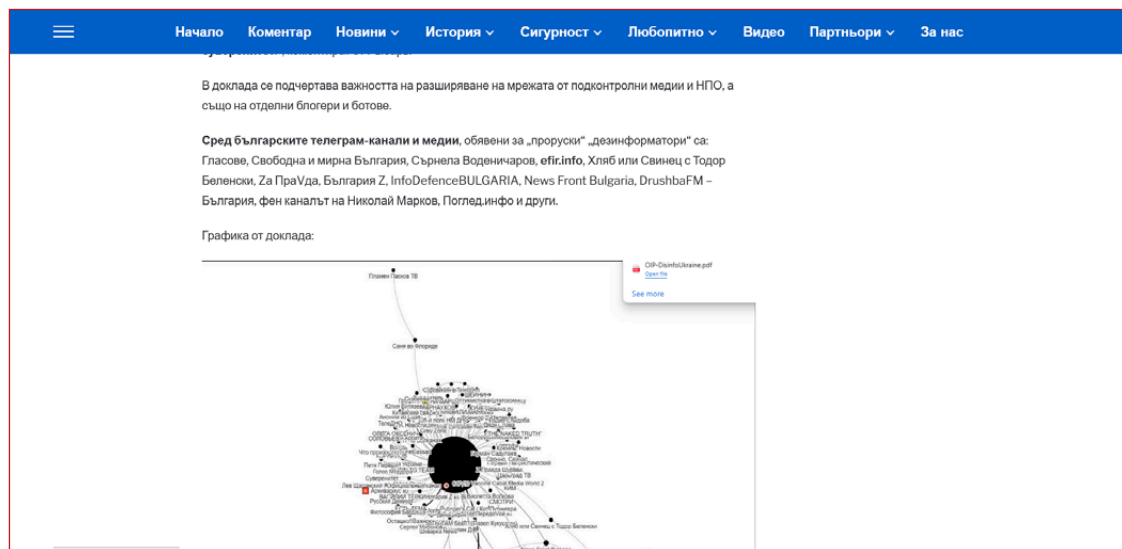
Начало Коментар Новини История Сигурност Любопитно Видео Партньори За нас

В доклада се подчертава важността на разширяване на мрежата от подконтролни медии и НПО, а също на отделни блогери и ботове.

**Сред българските телеграм-канали и медии**, обявени за „проруски" „дезинформатори" са: Гласове, Свободна и мирна България, Сърнела Воденичаров, **efir.info**, Хляб или Свинец с Тодор Беленски, Zа ПраVда, България Z, InfoDefenceBULGARIA, News Front Bulgaria, DrushbaFM – България, фен каналът на Николай Марков, Поглед.инфо и други.

Графика от доклада:

OIP-DisinfoUkraine.pdf
Open file
See more

Пламен Пасков ТВ
Сане во Флориде
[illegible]